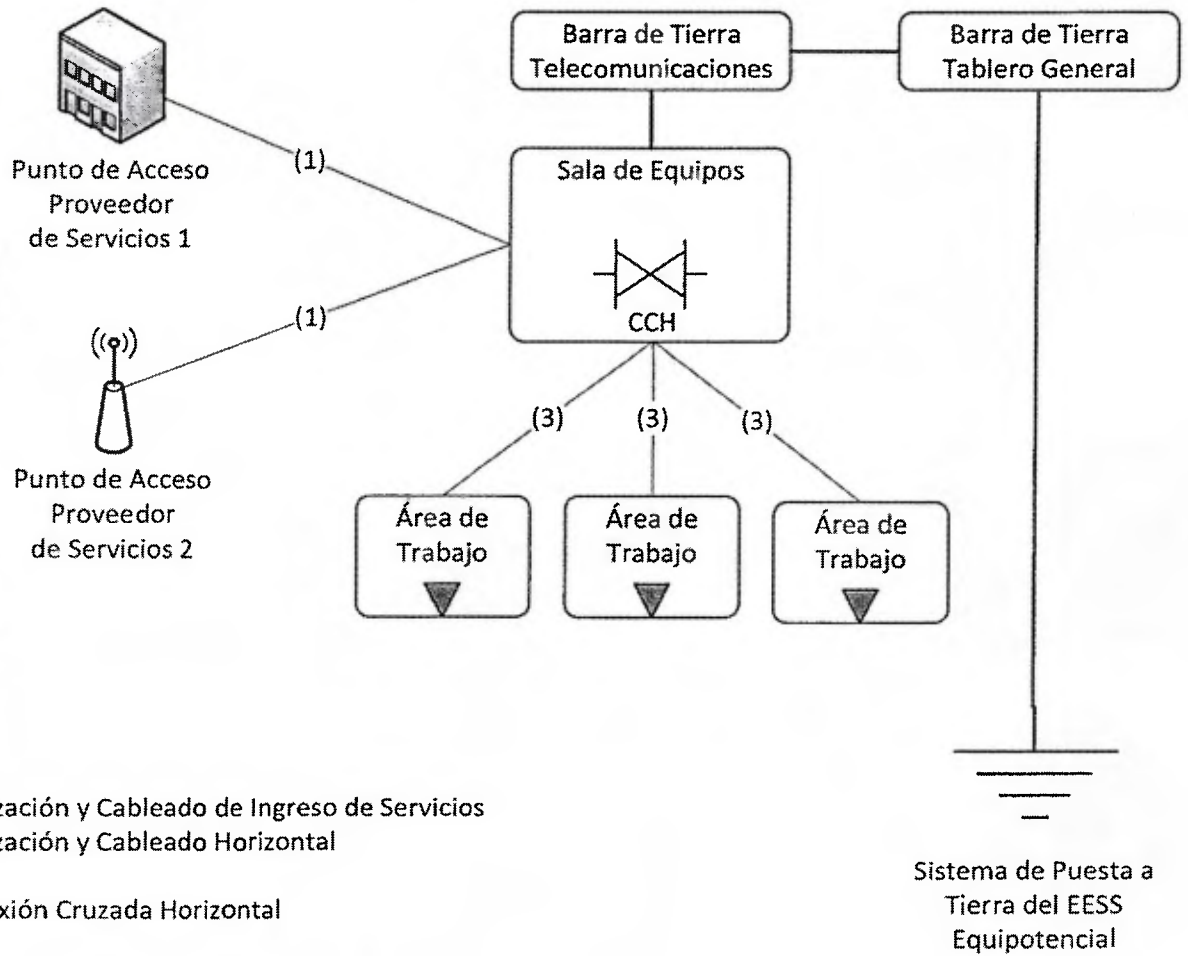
Barra de Tierra Telecomunicaciones

Barra de Tierra Tablero General

Punto de Acceso Proveedor de Servicios 1

(1)

Sala de Equipos

(1)

CCH

Punto de Acceso Proveedor de Servicios 2

(3) (3) (3)

Área de Trabajo

Área de Trabajo

Área de Trabajo

zación y Cableado de Ingreso de Servicios
zación y Cableado Horizontal

xión Cruzada Horizontal

Sistema de Puesta a Tierra del EESS Equipotencial